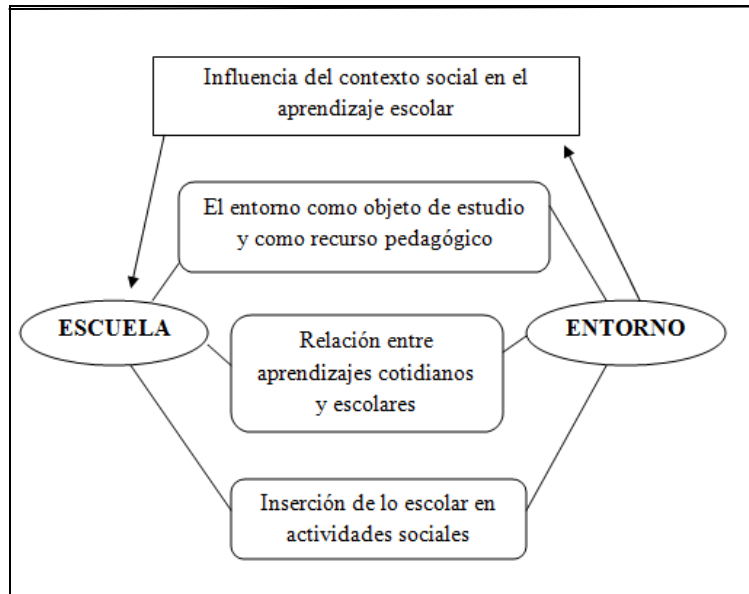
Influencia del contexto social en el aprendizaje escolar

El entorno como objeto de estudio y como recurso pedagógico

ESCUELA

Relación entre aprendizajes cotidianos y escolares

ENTORNO

Inserción de lo escolar en actividades sociales